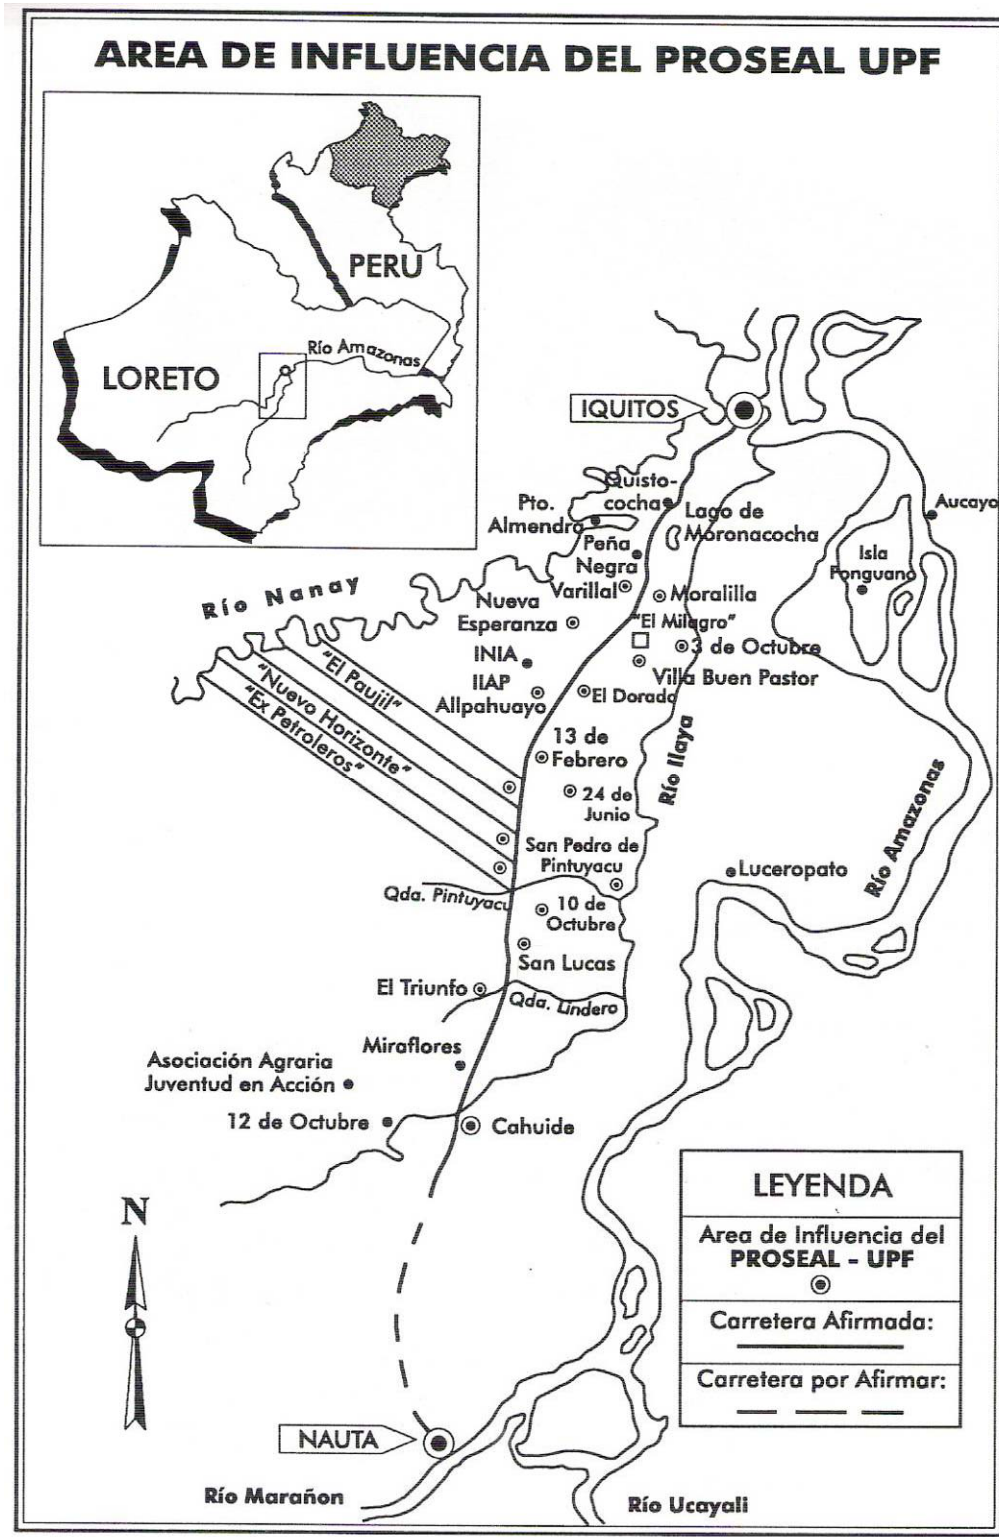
AREA DE INFLUENCIA DEL PROSEAL UPF

PERU

LORETO

Río Amazonas

IQUITOS

Quistococha

Pto. Almendro

Lago de Moronacocha

Aucayo

Peña Negra

Isla Ponguano

Río Nanay

Varillal

Moralilla

Nueva Esperanza

"El Milagro"

3 de Octubre

INIA

Villa Buen Pastor

IIAP Allpahuayo

El Dorado

"El Paujil"

"Nuevo Horizonte"

"Ex Petroleros"

13 de Febrero

Río Ilaya

24 de Junio

Río Amazonas

San Pedro de Pintuyacu

Luceropato

Qda. Pintuyacu

10 de Octubre

San Lucas

El Triunfo

Qda. Lindero

Miraflores

Asociación Agraria Juventud en Acción

12 de Octubre

Cahuide

N

LEYENDA

Area de Influencia del PROSEAL - UPF

Carretera Afirmada:

Carretera por Afirmar:

NAUTA

Río Marañon

Río Ucayali